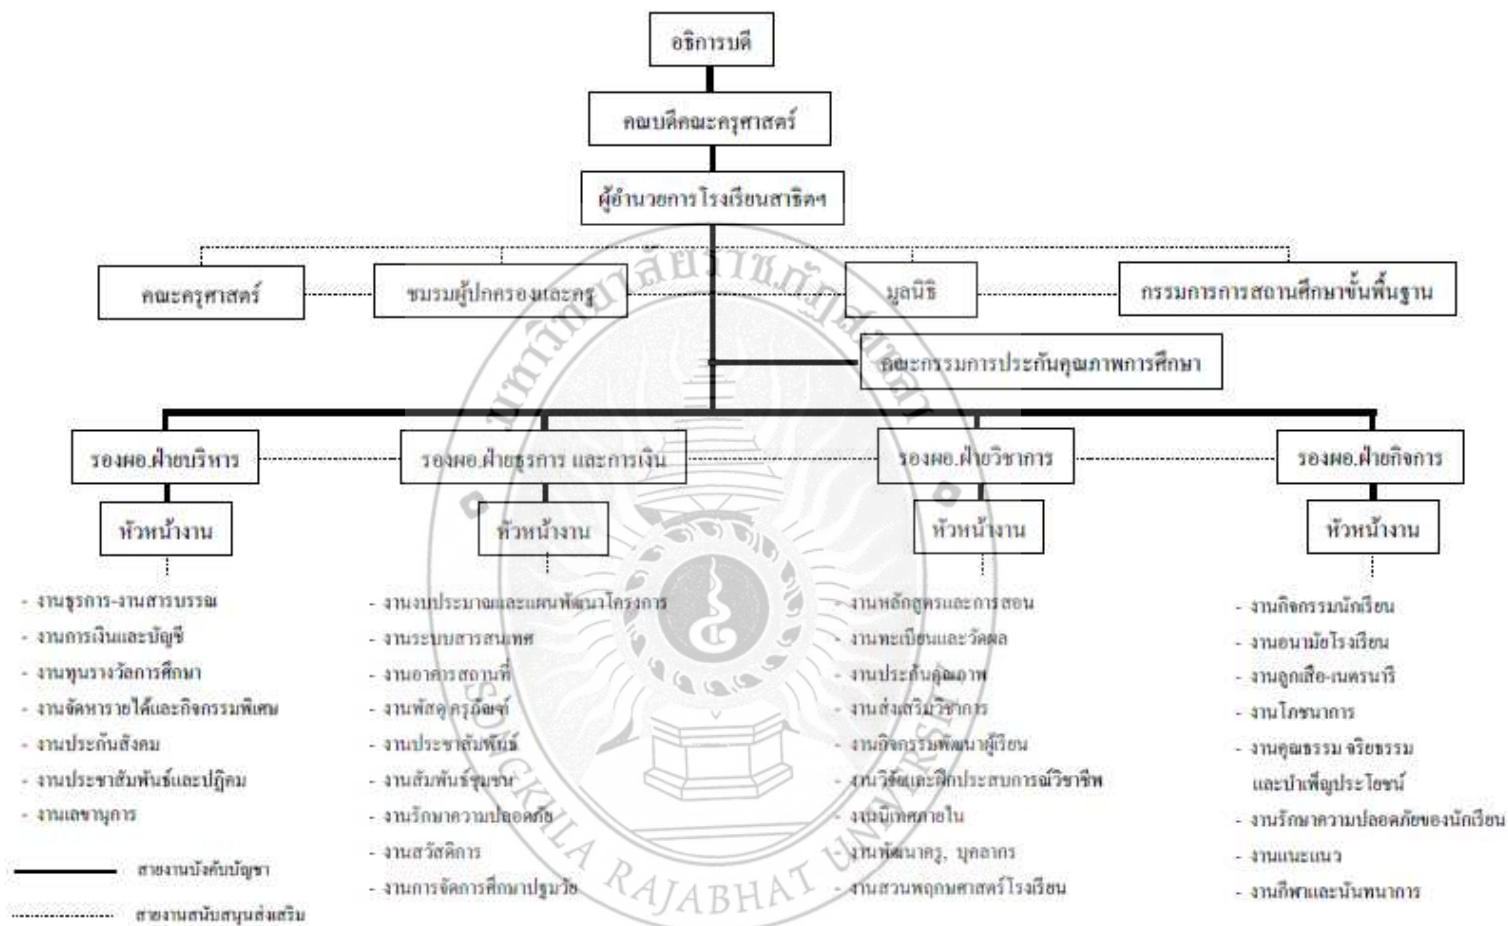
อธิการบดี

คณบดีคณะครุศาสตร์

ผู้อำนวยการโรงเรียนสาธิตฯ

คณะครุศาสตร์

ชมรมผู้ปกครองและครู

มูลนิธิ

กรรมการการสถานศึกษาขั้นพื้นฐาน

คณะกรรมการประกันคุณภาพการศึกษา

รองผอ.ฝ่ายบริหาร

หัวหน้างาน

- งานธุรการ-งานสารบรรณ
- งานการเงินและบัญชี
- งานทุนรางวัลการศึกษา
- งานจัดหารายได้และกิจกรรมพิเศษ
- งานประกันสังคม
- งานประชาสัมพันธ์และปฏิคม
- งานเลขานุการ

รองผอ.ฝ่ายธุรการ และการเงิน

หัวหน้างาน

- งานงบประมาณและแผนพัฒนาโครงการ
- งานระบบสารสนเทศ
- งานอาคารสถานที่
- งานพัสดุครุภัณฑ์
- งานประชาสัมพันธ์
- งานสัมพันธ์ชุมชน
- งานรักษาความปลอดภัย
- งานสวัสดิการ
- งานการจัดการศึกษาปฐมวัย

รองผอ.ฝ่ายวิชาการ

หัวหน้างาน

- งานหลักสูตรและการสอน
- งานทะเบียนและวัดผล
- งานประกันคุณภาพ
- งานส่งเสริมวิชาการ
- งานกิจกรรมพัฒนาผู้เรียน
- งานวิจัยและฝึกประสบการณ์วิชาชีพ
- งานนิเทศภายใน
- งานพัฒนาครู, บุคลากร
- งานสวนพฤกษศาสตร์โรงเรียน

รองผอ.ฝ่ายกิจการ

หัวหน้างาน

- งานกิจกรรมนักเรียน
- งานอนามัยโรงเรียน
- งานลูกเสือ-เนตรนารี
- งานโภชนาการ
- งานคุณธรรม จริยธรรม และบำเพ็ญประโยชน์
- งานรักษาความปลอดภัยของนักเรียน
- งานแนะแนว
- งานกีฬาและนันทนาการ

สายงานบังคับบัญชา

สายงานสนับสนุนส่งเสริม

มหาวิทยาลัยราชภัฏสงขลา

SONGKHLA RAJABHAT UNIVERSITY